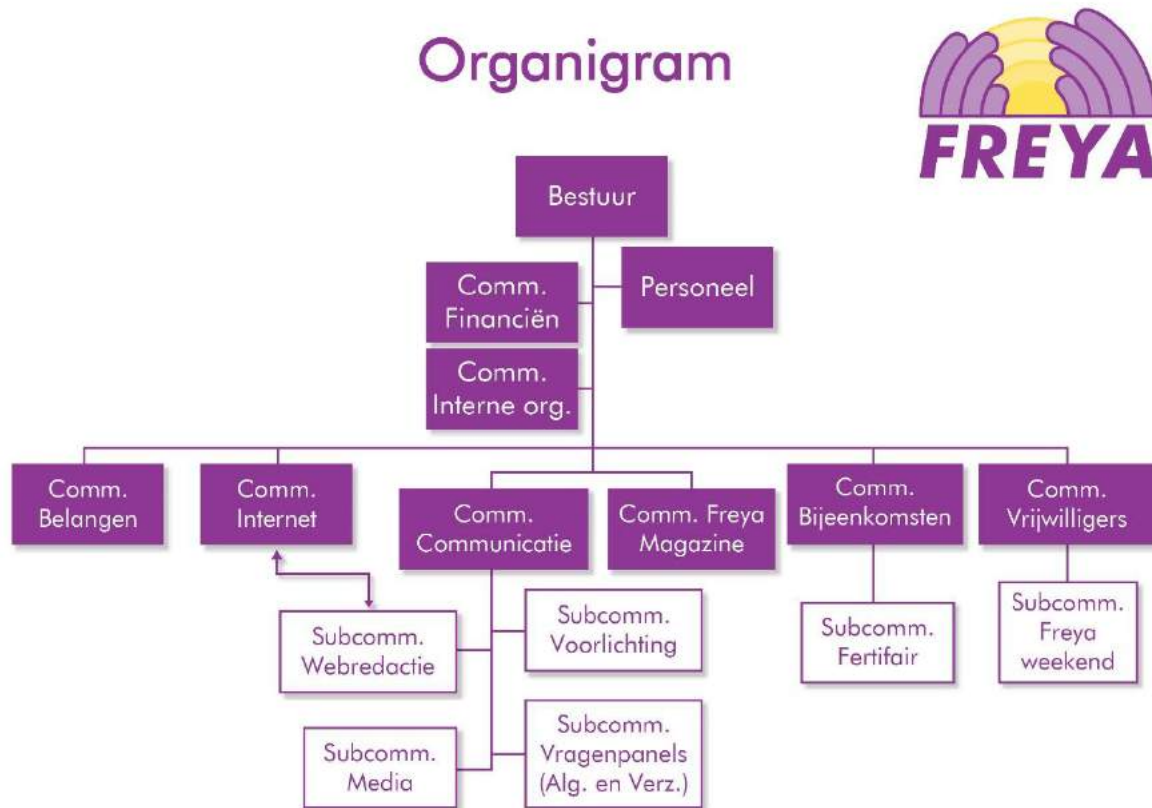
Organigram

FREYA

Bestuur

Comm. Financiën

Personeel

Comm. Interne org.

Comm. Belangen

Comm. Internet

Comm. Communicatie

Comm. Freya Magazine

Comm. Bijeenkomsten

Comm. Vrijwilligers

Subcomm. Webredactie

Subcomm. Voorlichting

Subcomm. Fertifair

Subcomm. Freya weekend

Subcomm. Media

Subcomm. Vragenpanels (Alg. en Verz.)